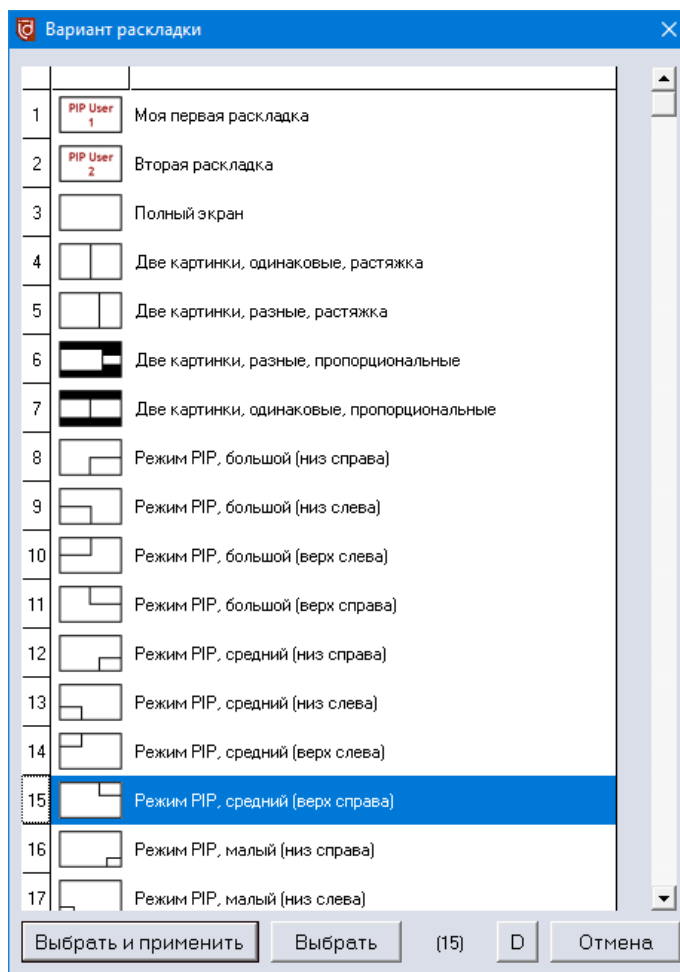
Вариант раскладки

| | | |
|---|---|---|
| 1 | PIP User 1 | Моя первая раскладка |
| 2 | PIP User 2 | Вторая раскладка |
| 3 | | Полный экран |
| 4 | | Две картинки, одинаковые, растяжка |
| 5 | | Две картинки, разные, растяжка |
| 6 | | Две картинки, разные, пропорциональные |
| 7 | | Две картинки, одинаковые, пропорциональные |
| 8 | | Режим PIP, большой (низ справа) |
| 9 | | Режим PIP, большой (низ слева) |
| 10 | | Режим PIP, большой (верх слева) |
| 11 | | Режим PIP, большой (верх справа) |
| 12 | | Режим PIP, средний (низ справа) |
| 13 | | Режим PIP, средний (низ слева) |
| 14 | | Режим PIP, средний (верх слева) |
| 15 | | Режим PIP, средний (верх справа) |
| 16 | | Режим PIP, малый (низ справа) |
| 17 | | Режим PIP, малый (низ слева) |

Выбрать и применить | Выбрать | (15) | D | Отмена